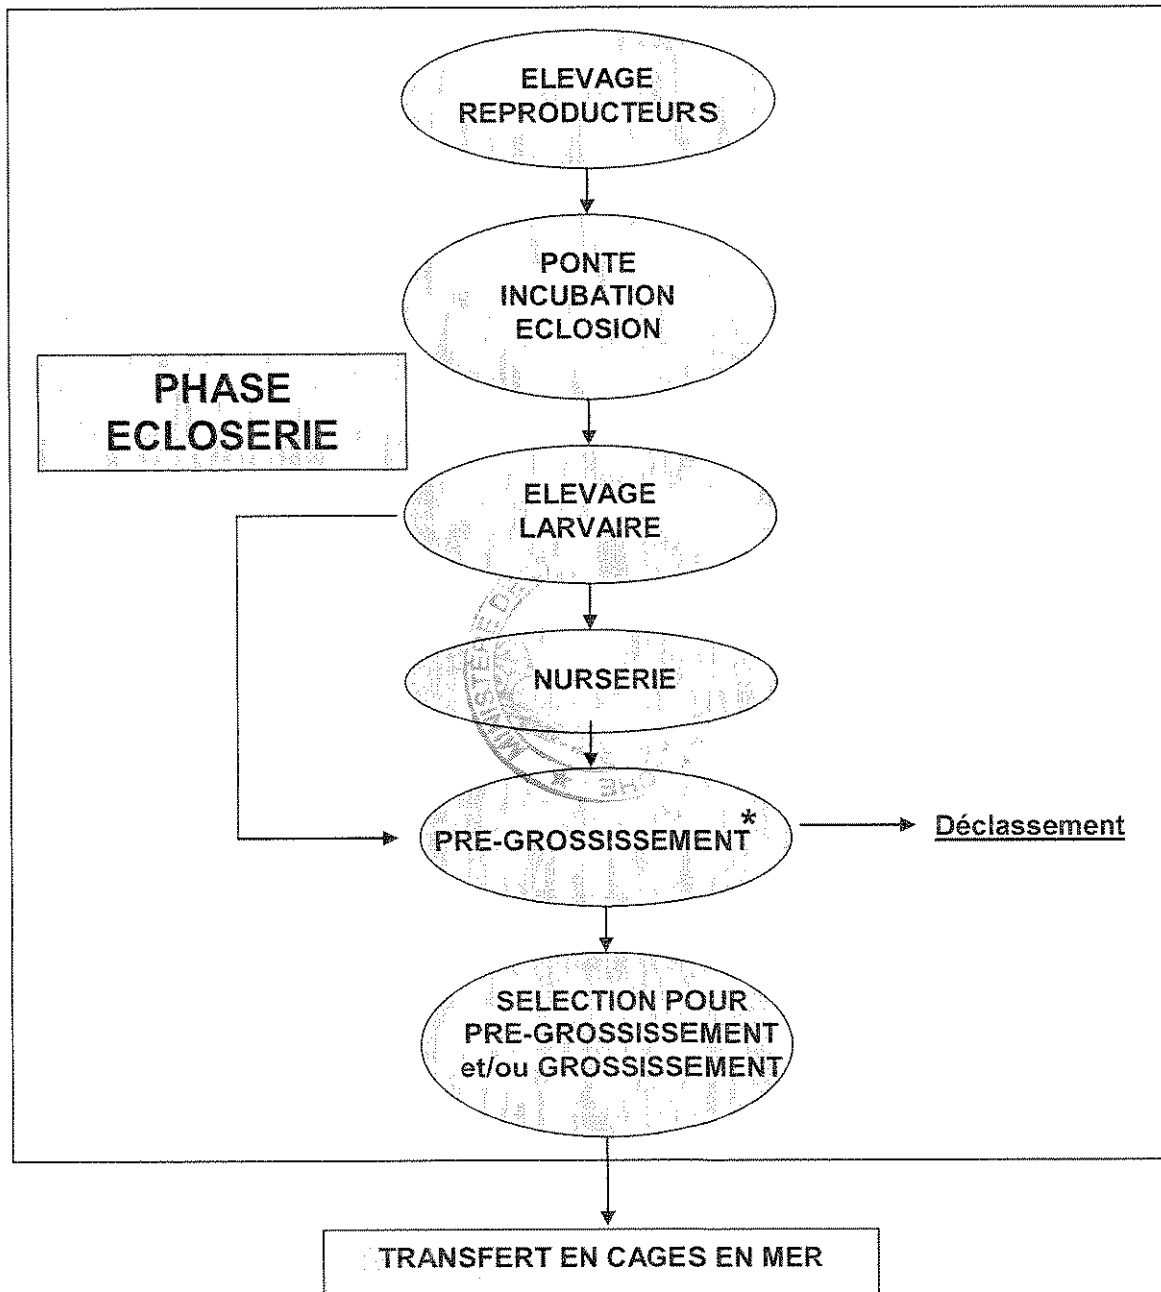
ELEVAGE REPRODUCTEURS

PONTE INCUBATION ECLOSION

PHASE ECLOSERIE

ELEVAGE LARVAIRE

NURSERIE

PRE-GROSSISSEMENT*

Déclassement

SELECTION POUR PRE-GROSSISSEMENT et/ou GROSSISSEMENT

TRANSFERT EN CAGES EN MER